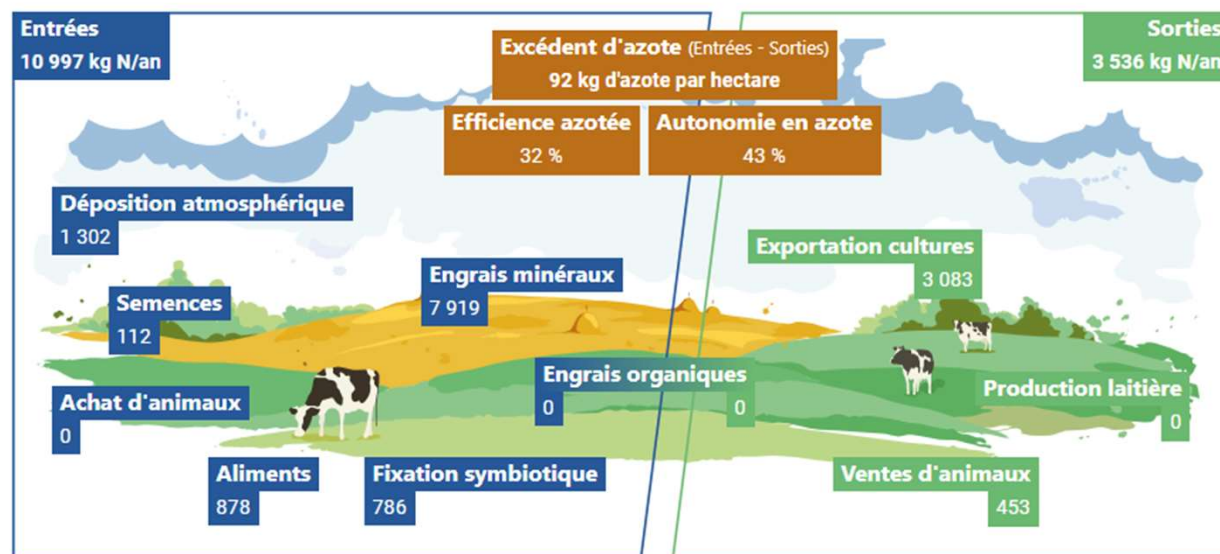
Entrées
10 997 kg N/an

Excédent d'azote (Entrées - Sorties)
92 kg d'azote par hectare

Efficience azotée
32 %

Autonomie en azote
43 %

Sorties
3 536 kg N/an

Déposition atmosphérique
1 302

Exportation cultures
3 083

Engrais minéraux
7 919

Semences
112

Engrais organiques
0
0

Production laitière
0

Achat d'animaux
0

Aliments
878

Fixation symbiotique
786

Ventes d'animaux
453